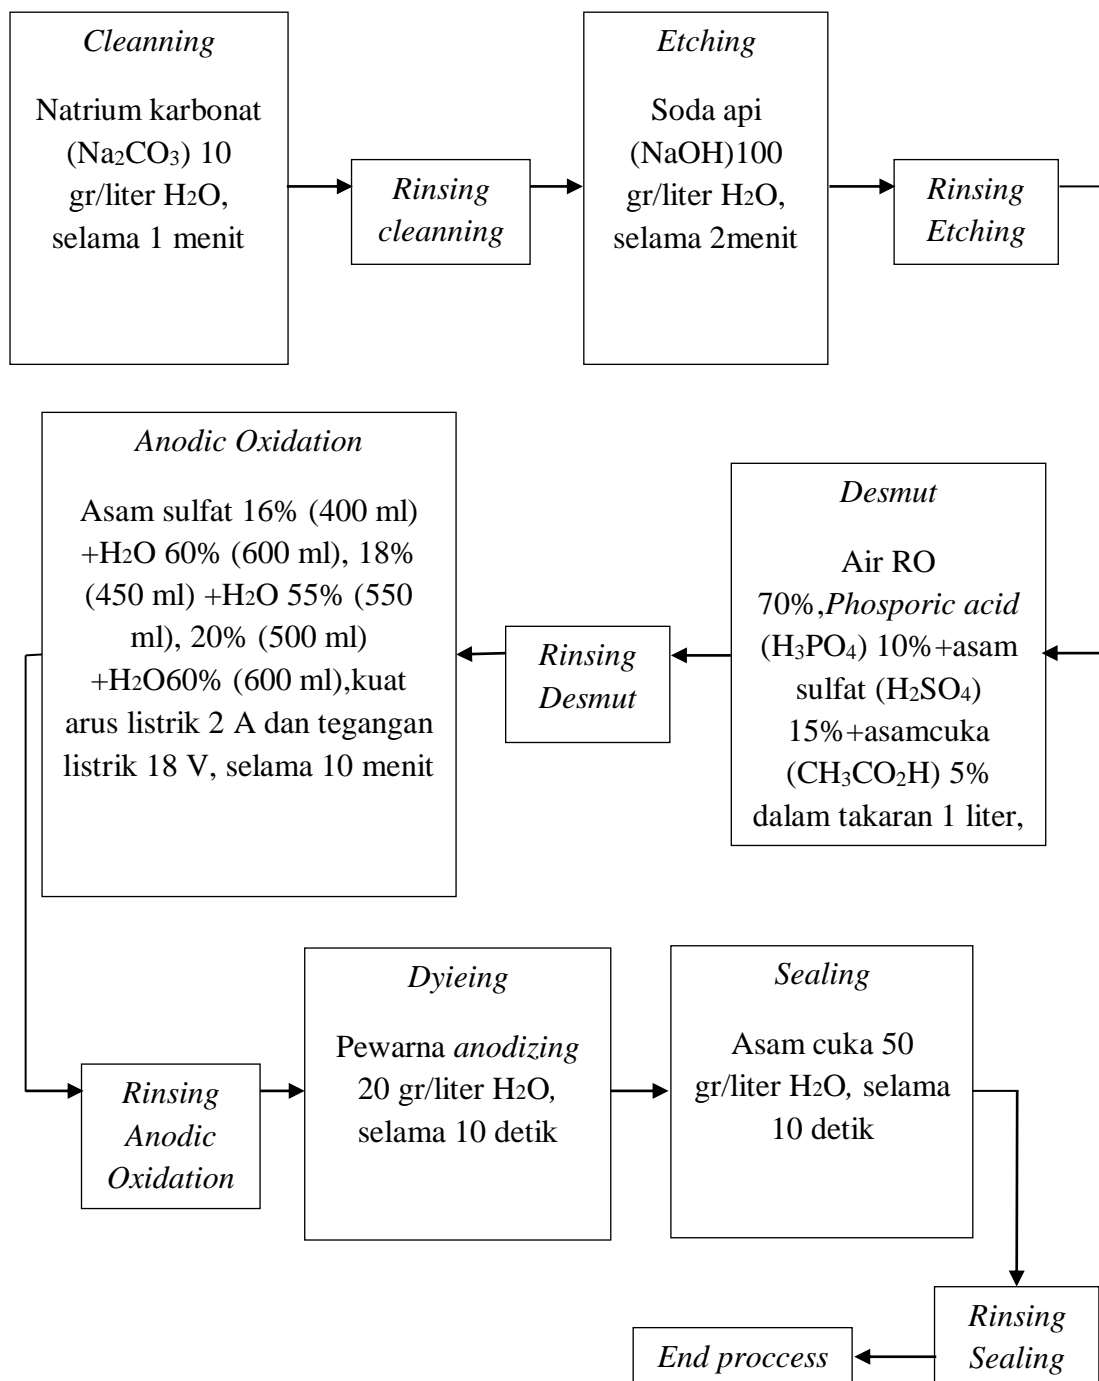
Cleanning

Natrium karbonat ($Na_2CO_3$) 10 gr/liter $H_2O$, selama 1 menit

Rinsing cleanning

Etching

Soda api (NaOH)100 gr/liter $H_2O$, selama 2menit

Rinsing Etching

Desmut

Air RO 70%,Phosporic acid ($H_3PO_4$) 10%+asam sulfat ($H_2SO_4$) 15%+asamcuka ($CH_3CO_2H$) 5% dalam takaran 1 liter,

Rinsing Desmut

Anodic Oxidation

Asam sulfat 16% (400 ml) +$H_2O$ 60% (600 ml), 18% (450 ml) +$H_2O$ 55% (550 ml), 20% (500 ml) +$H_2O$60% (600 ml),kuat arus listrik 2 A dan tegangan listrik 18 V, selama 10 menit

Rinsing Anodic Oxidation

Dyieing

Pewarna anodizing 20 gr/liter $H_2O$, selama 10 detik

Sealing

Asam cuka 50 gr/liter $H_2O$, selama 10 detik

Rinsing Sealing

End proccess